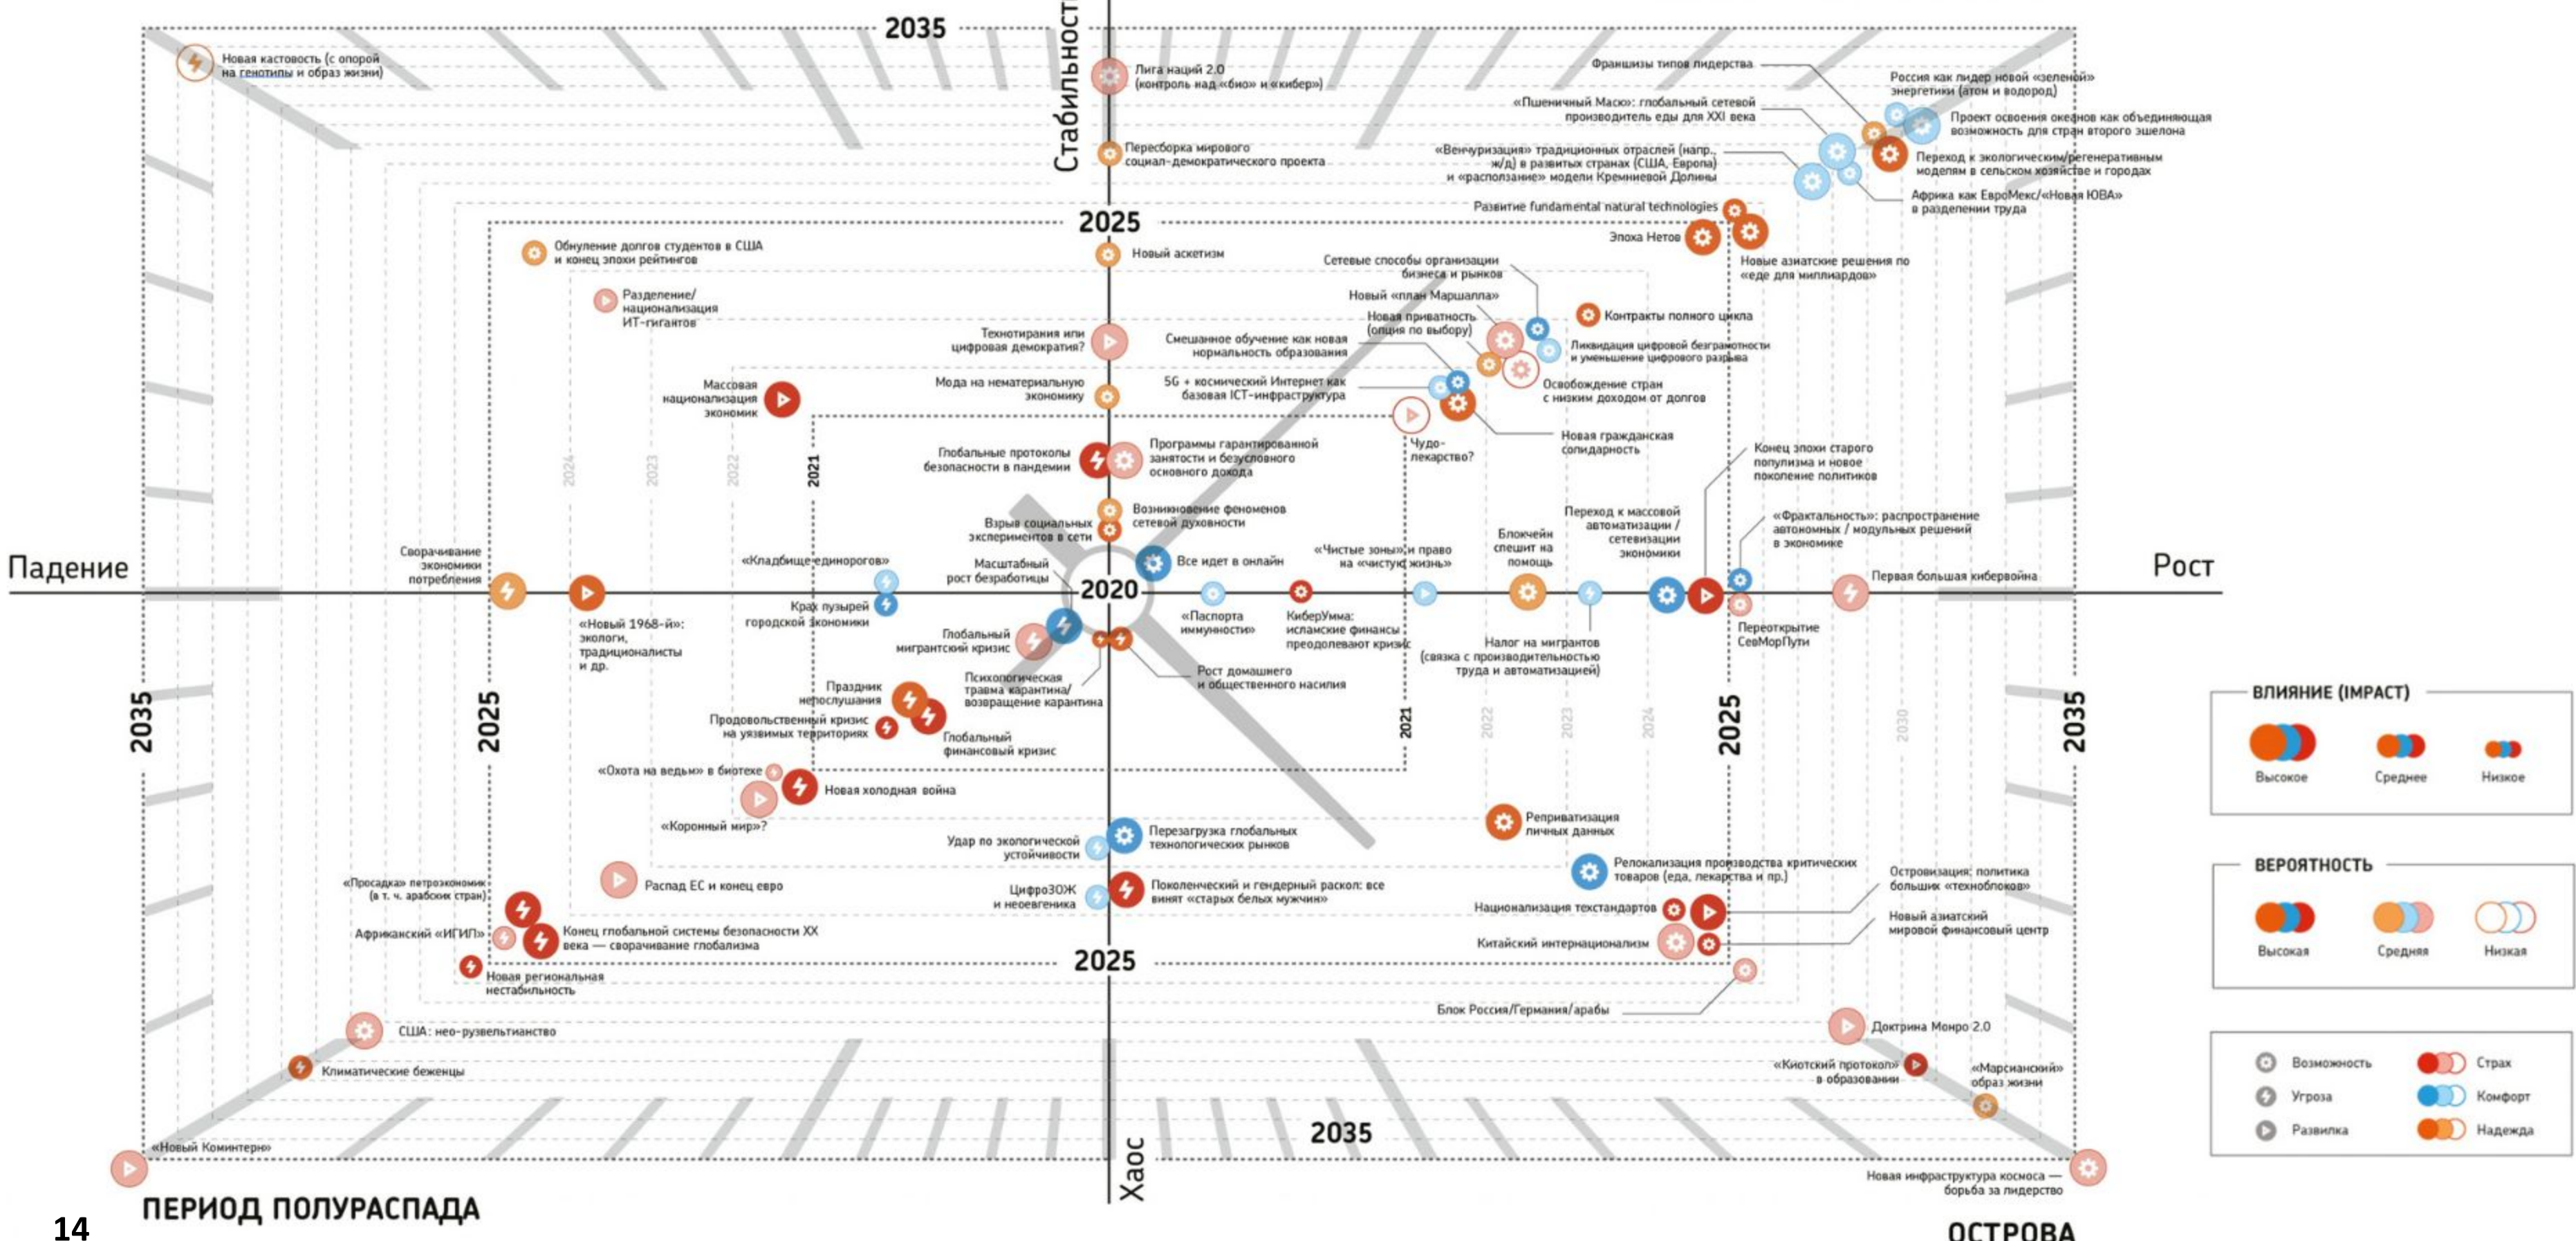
2035

Стабильность

Новая кастовость (с опорой на генотипы и образ жизни)

Лига наций 2.0 (контроль над «био» и «кибер»)

Франшизы типов лидерства

Россия как лидер новой «зеленой» энергетики (атом и водород)

«Пшеничный Маск»: глобальный сетевой производитель еды для XXI века

Проект освоения океанов как объединяющая возможность для стран второго эшелона

Пересборка мирового социал-демократического проекта

«Венчуризация» традиционных отраслей (напр., ж/д) в развитых странах (США, Европа) и «расползание» модели Кремниевой Долины

Переход к экологическим/регенеративным моделям в сельском хозяйстве и городах

Африка как ЕвроМекс/«Новая ЮВА» в разделении труда

Развитие fundamental natural technologies

2025

Эпоха Нетов

Обнуление долгов студентов в США и конец эпохи рейтингов

Новый аскетизм

Новые азиатские решения по «еде для миллиардов»

Сетевые способы организации бизнеса и рынков

Разделение/ национализация ИТ-гигантов

Новый «план Маршалла»

Контракты полного цикла

Новая приватность (опция по выбору)

Технотирания или цифровая демократия?

Смешанное обучение как новая нормальность образования

Ликвидация цифровой безграмотности и уменьшение цифрового разрыва

Массовая национализация экономик

Мода на нематериальную экономику

5G + космический Интернет как базовая ICT-инфраструктура

Освобождение стран с низким доходом от долгов

Чудо-лекарство?

Новая гражданская солидарность

Глобальные протоколы безопасности в пандемии

Программы гарантированной занятости и безусловного основного дохода

Конец эпохи старого популизма и новое поколение политиков

2021

2022

2023

2024

Возникновение феноменов сетевой духовности

Взрыв социальных экспериментов в сети

Переход к массовой автоматизации / сетевизации экономики

«Фрактальность»: распространение автономных / модульных решений в экономике

Блокчейн спешит на помощь

Сворачивание экономики потребления

«Кладбище единорогов»

Масштабный рост безработицы

Все идет в онлайн

«Чистые зоны» и право на «чистую жизнь»

Падение

2020

Рост

Первая большая кибервойна

Крах пузырей городской экономики

«Новый 1968-й»: экологи, традиционалисты и др.

Глобальный мигрантский кризис

«Паспорта иммунности»

КиберУмма: исламские финансы преодолевают кризис

Налог на мигрантов (связка с производительностью труда и автоматизацией)

Переоткрытие СевМорПути

Рост домашнего и общественного насилия

Психологическая травма карантина/ возвращение карантина

Праздник непослушания

Продовольственный кризис на уязвимых территориях

Глобальный финансовый кризис

2035

2025

2025

2035

«Охота на ведьм» в биотехе

Новая холодная война

«Коронный мир»?

Реприватизация личных данных

Удар по экологической устойчивости

Перезагрузка глобальных технологических рынков

Релокализация производства критических товаров (еда, лекарства и пр.)

Цифро3ОЖ и неоевгеника

Поколенческий и гендерный раскол: все винят «старых белых мужчин»

Распад ЕС и конец евро

Островизация: политика больших «техноблоков»

«Просадка» петроэкономик (в т. ч. арабских стран)

Национализация техстандартов

Новый азиатский мировой финансовый центр

Африканский «ИГИЛ»

Конец глобальной системы безопасности XX века — сворачивание глобализма

Китайский интернационализм

2025

Новая региональная нестабильность

Блок Россия/Германия/арабы

США: нео-рузвельтианство

Доктрина Монро 2.0

Климатические беженцы

«Киотский протокол» в образовании

«Марсианский» образ жизни

«Новый Коминтерн»

Хаос

2035

Новая инфраструктура космоса — борьба за лидерство

14

ПЕРИОД ПОЛУРАСПАДА

ОСТРОВА

ВЛИЯНИЕ (IMPACT)

Высокое

Среднее

Низкое

ВЕРОЯТНОСТЬ

Высокая

Средняя

Низкая

Возможность

Угроза

Развилка

Страх

Комфорт

Надежда